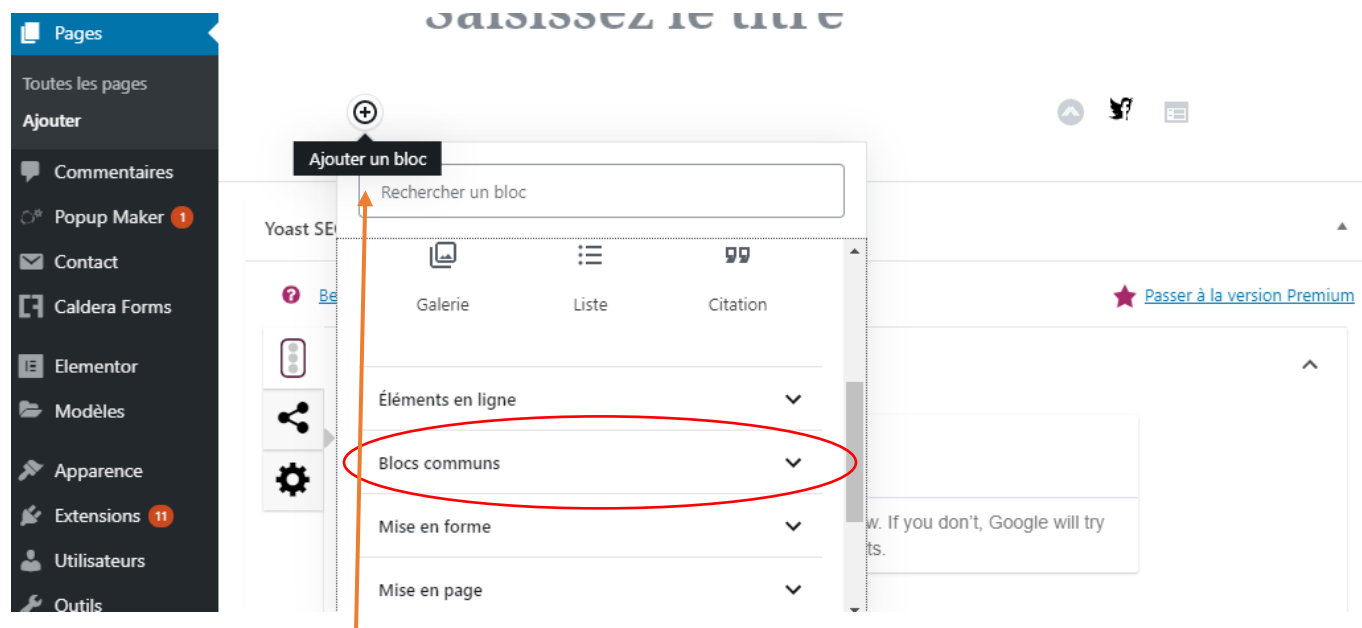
Pages
Toutes les pages
Ajouter
Commentaires
Popup Maker 1
Contact
Caldera Forms
Elementor
Modèles
Apparence
Extensions 11
Utilisateurs
Outils

Saisissez le titre

Ajouter un bloc
Rechercher un bloc
Galerie
Liste
Citation
Éléments en ligne
Blocs communs
Mise en forme
Mise en page

Yoast SE
Be
Passer à la version Premium
w. If you don't, Google will try
ts.